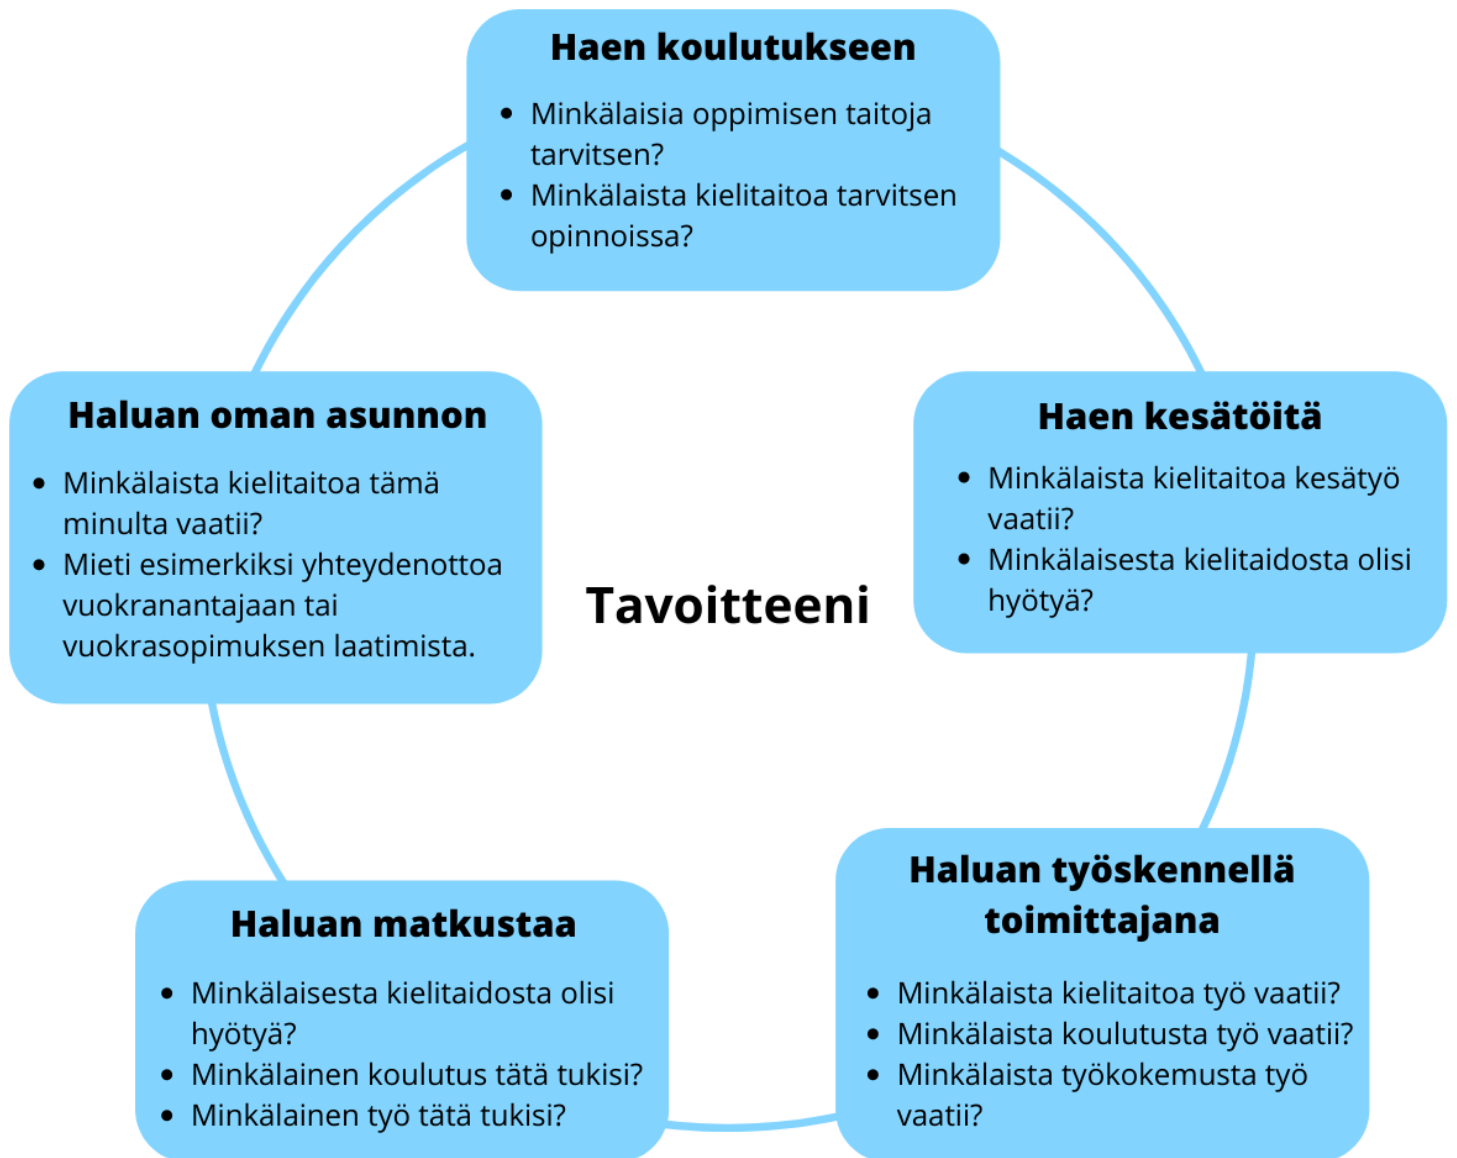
Haen koulutukseen

- Minkälaisia oppimisen taitoja tarvitsen?
- Minkälaista kielitaitoa tarvitsen opinnoissa?

Haluan oman asunnon

- Minkälaista kielitaitoa tämä minulta vaatii?
- Mieti esimerkiksi yhteydenottoa vuokranantajaan tai vuokrasopimuksen laatimista.

Tavoitteeni

Haen kesätöitä

- Minkälaista kielitaitoa kesätyö vaatii?
- Minkälaisesta kielitaidosta olisi hyötyä?

Haluan matkustaa

- Minkälaisesta kielitaidosta olisi hyötyä?
- Minkälainen koulutus tätä tukisi?
- Minkälainen työ tätä tukisi?

Haluan työskennellä toimittajana

- Minkälaista kielitaitoa työ vaatii?
- Minkälaista koulutusta työ vaatii?
- Minkälaista työkokemusta työ vaatii?